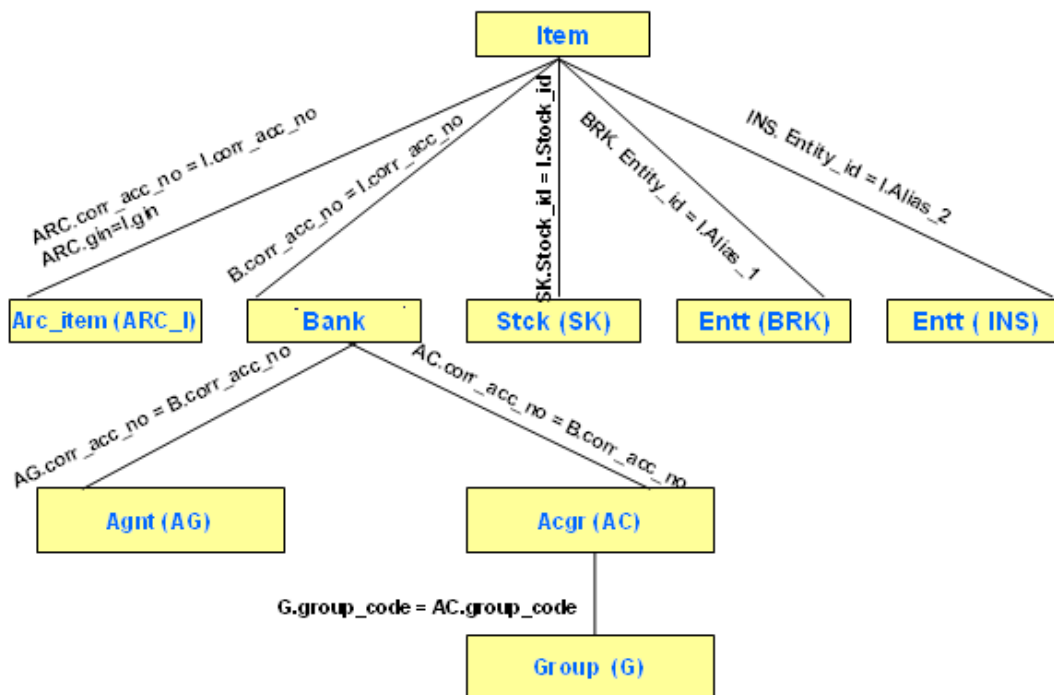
Item

ARC.corr_acc_no = I.corr_acc_no
ARC.gin=I.gin

B.corr_acc_no = I.corr_acc_no

SK.Stock_id = I.Stock_id

BRK. Entity_id = I.Alias_1

INS. Entity_id = I.Alias_2

Arc_item (ARC_I)

Bank

Stck (SK)

Entt (BRK)

Entt ( INS)

AG.corr_acc_no = B.corr_acc_no

AC.corr_acc_no = B.corr_acc_no

Agnt (AG)

Acgr (AC)

G.group_code = AC.group_code

Group (G)